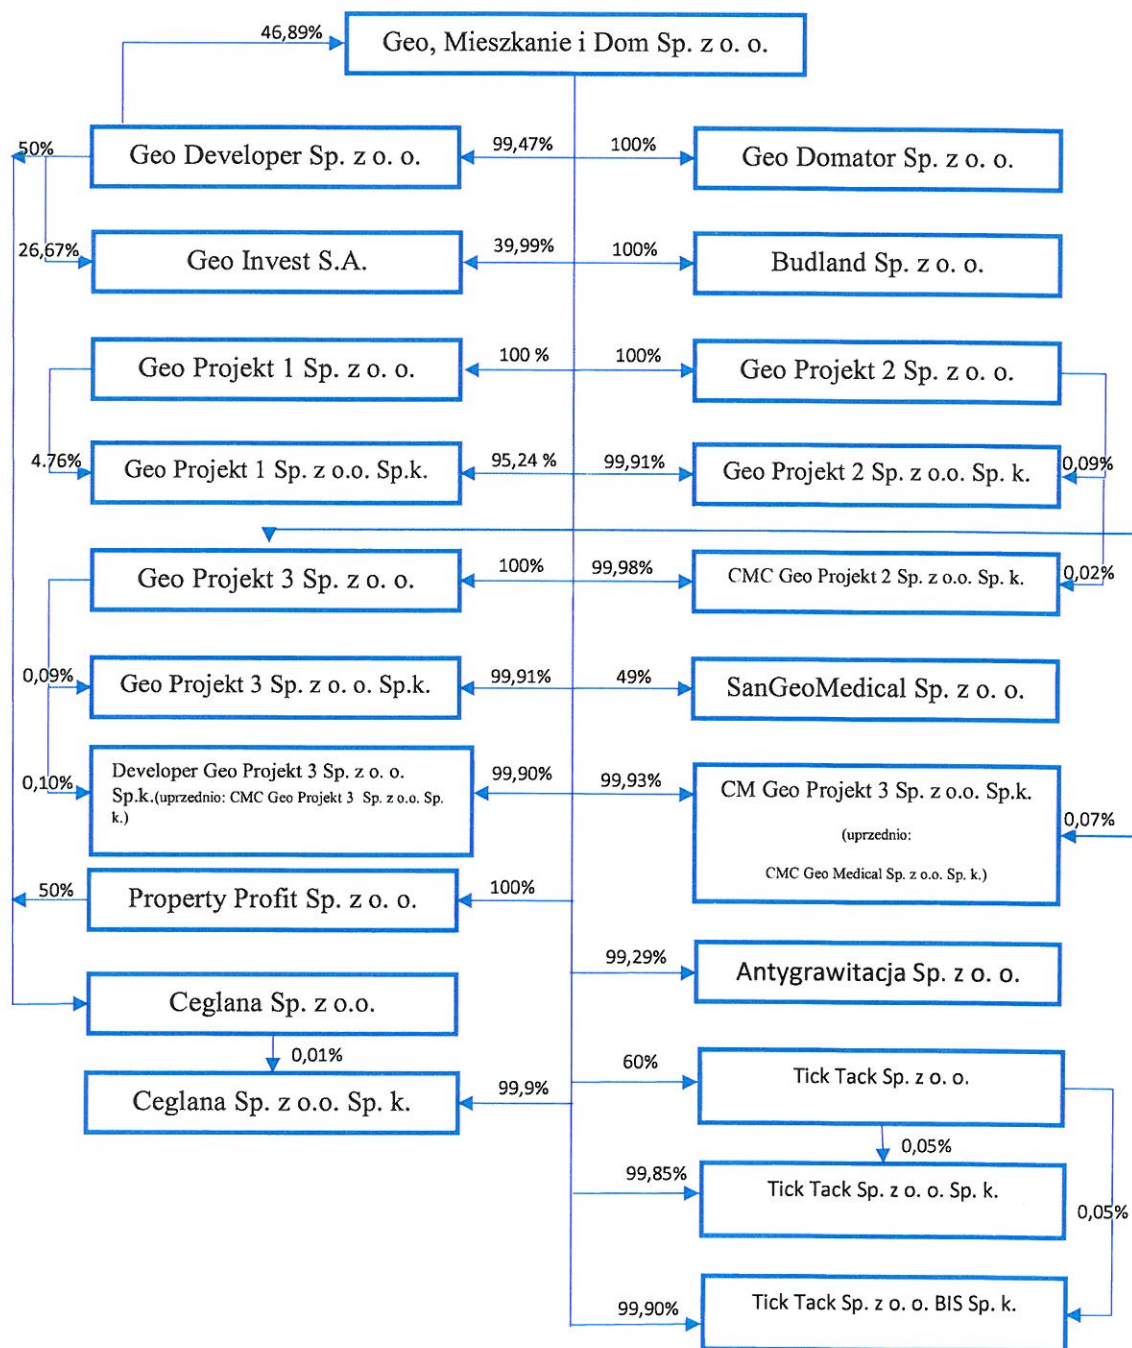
46,89%

Geo, Mieszkanie i Dom Sp. z o. o.

50%

Geo Developer Sp. z o. o.

99,47%

100%

Geo Domator Sp. z o. o.

26,67%

Geo Invest S.A.

39,99%

100%

Budland Sp. z o. o.

Geo Projekt 1 Sp. z o. o.

100 %

100%

Geo Projekt 2 Sp. z o. o.

4,76%

Geo Projekt 1 Sp. z o.o. Sp.k.

95,24 %

99,91%

Geo Projekt 2 Sp. z o.o. Sp. k.

0,09%

Geo Projekt 3 Sp. z o. o.

100%

99,98%

CMC Geo Projekt 2 Sp. z o.o. Sp. k.

0,02%

0,09%

Geo Projekt 3 Sp. z o. o. Sp.k.

99,91%

49%

SanGeoMedical Sp. z o. o.

0,10%

Developer Geo Projekt 3 Sp. z o. o. Sp.k.(uprzednio: CMC Geo Projekt 3 Sp. z o.o. Sp. k.)

99,90%

99,93%

CM Geo Projekt 3 Sp. z o.o. Sp.k.

(uprzednio:

CMC Geo Medical Sp. z o.o. Sp. k.)

0,07%

50%

Property Profit Sp. z o. o.

100%

99,29%

Antygrawitacja Sp. z o. o.

Ceglana Sp. z o.o.

0,01%

60%

Ceglana Sp. z o.o. Sp. k.

99,9%

Tick Tack Sp. z o. o.

0,05%

99,85%

Tick Tack Sp. z o. o. Sp. k.

0,05%

99,90%

Tick Tack Sp. z o. o. BIS Sp. k.